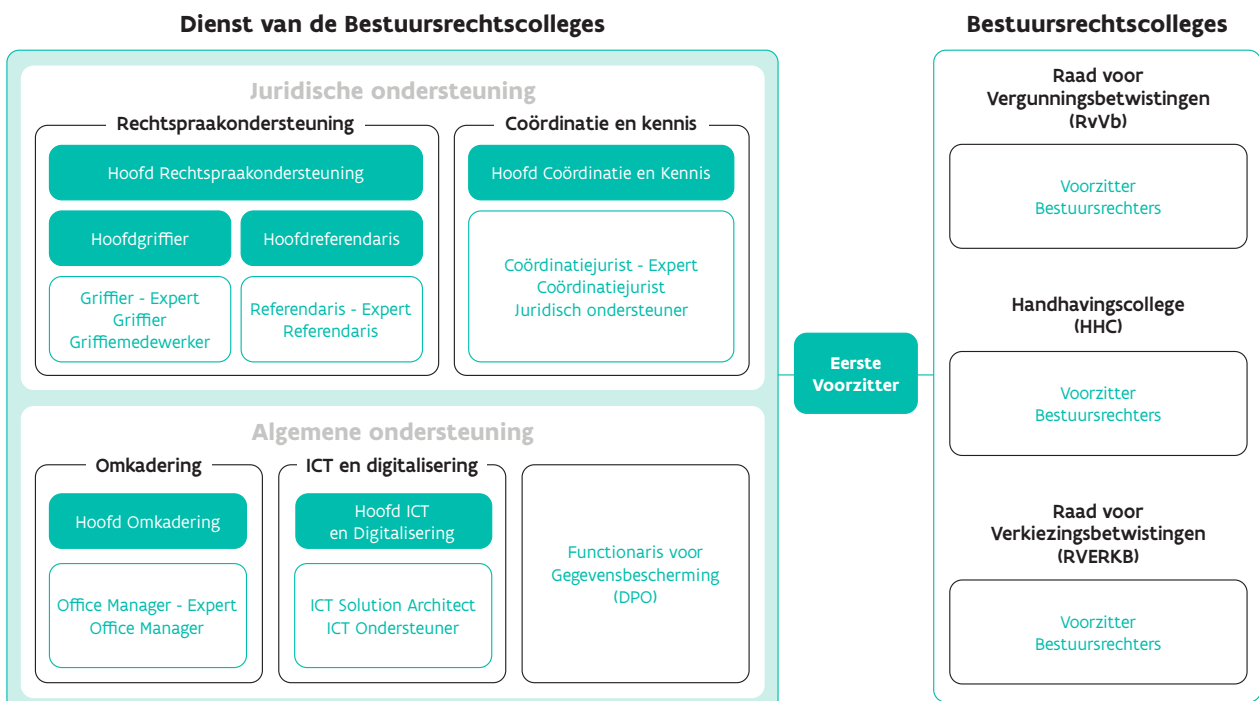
Dienst van de Bestuursrechtscolleges

Juridische ondersteuning

Rechtspraakondersteuning

Hoofd Rechtspraakondersteuning

Hoofdgriffier

Hoofdreferendaris

Griffier - Expert
Griffier
Griffiemedewerker

Referendaris - Expert
Referendaris

Coördinatie en kennis

Hoofd Coördinatie en Kennis

Coördinatiejurist - Expert
Coördinatiejurist
Juridisch ondersteuner

Algemene ondersteuning

Omkadering

Hoofd Omkadering

Office Manager - Expert
Office Manager

ICT en digitalisering

Hoofd ICT
en Digitalisering

ICT Solution Architect
ICT Ondersteuner

Functionaris voor Gegevensbescherming (DPO)

Eerste Voorzitter

Bestuursrechtscolleges

Raad voor Vergunningsbetwistingen (RvVb)

Voorzitter
Bestuursrechters

Handhavingscollege (HHC)

Voorzitter
Bestuursrechters

Raad voor Verkiezingsbetwistingen (RVERKB)

Voorzitter
Bestuursrechters